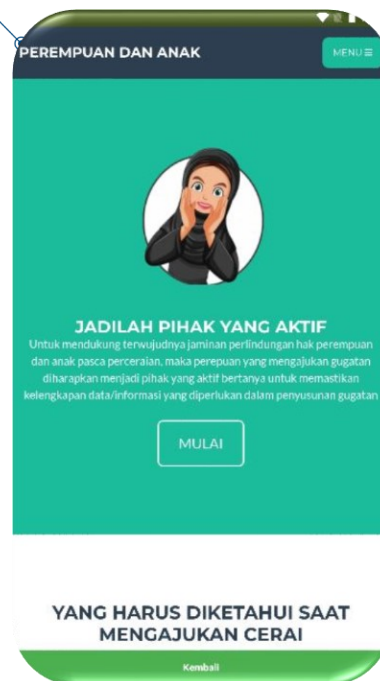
PEREMPUAN DAN ANAK

MENU ≡

JADILAH PIHAK YANG AKTIF

Untuk mendukung terwujudnya jaminan perlindungan hak perempuan dan anak pasca perceraian, maka perepuan yang mengajukan gugatan diharapkan menjadi pihak yang aktif bertanya untuk memastikan kelengkapan data/informasi yang diperlukan dalam penyusunan gugatan

MULAI

YANG HARUS DIKETAHUI SAAT MENGAJUKAN CERAI

Kembali